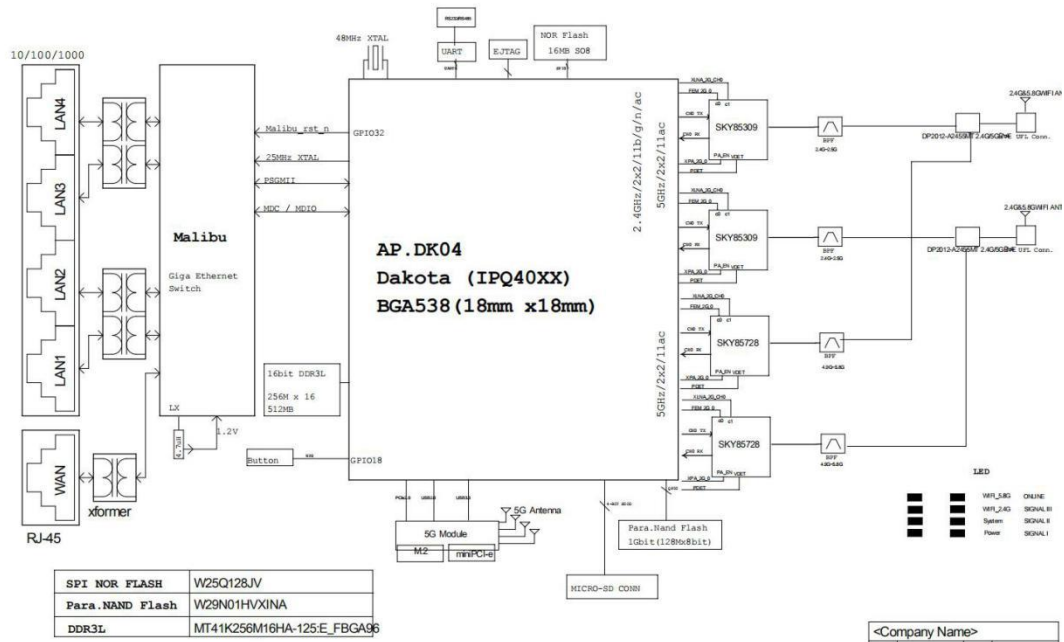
10/100/1000

LAN4

LAN3

LAN2

LAN1

WAN

xformer

RJ-45

Malibu

Giga Ethernet Switch

LX

1.2V

Malibu_rst_n

25MHz XTAL

PSGMII

MDC / MDIO

GPIO32

48MHz XTAL

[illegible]

UART

EJTAG

NOR Flash 16MB SO8

AP.DK04

Dakota (IPQ40XX)

BGA538(18mm x18mm)

2.4GHz/2x2/11b/g/n/ac

5GHz/2x2/11ac

5GHz/2x2/11ac

SKY85309

SKY85309

SKY85728

SKY85728

BPF

BPF

BPF

BPF

DP2012-A2459MT 2.4G/5G BAND

DP2012-A2459MT 2.4G/5G BAND

UFL Conn.

UFL Conn.

2.4G&5.8GWIFI ANT

2.4G&5.8GWIFI ANT

16bit DDR3L

256M x 16

512MB

Button

GPIO18

5G Antenna

5G Module

M.2

miniPCI-e

Para.Nand Flash

1Gbit(128Mx8bit)

MICRO-SD CONN

LED

WiFi_5.8G ONLINE

WiFi_2.4G SIGNAL III

System SIGNAL II

Power SIGNAL I

| SPI NOR FLASH | W25Q128JV |
|---|---|
| Para.NAND Flash | W29N01HVXINA |
| DDR3L | MT41K256M16HA-125:E_FBGA96 |

<Company Name>